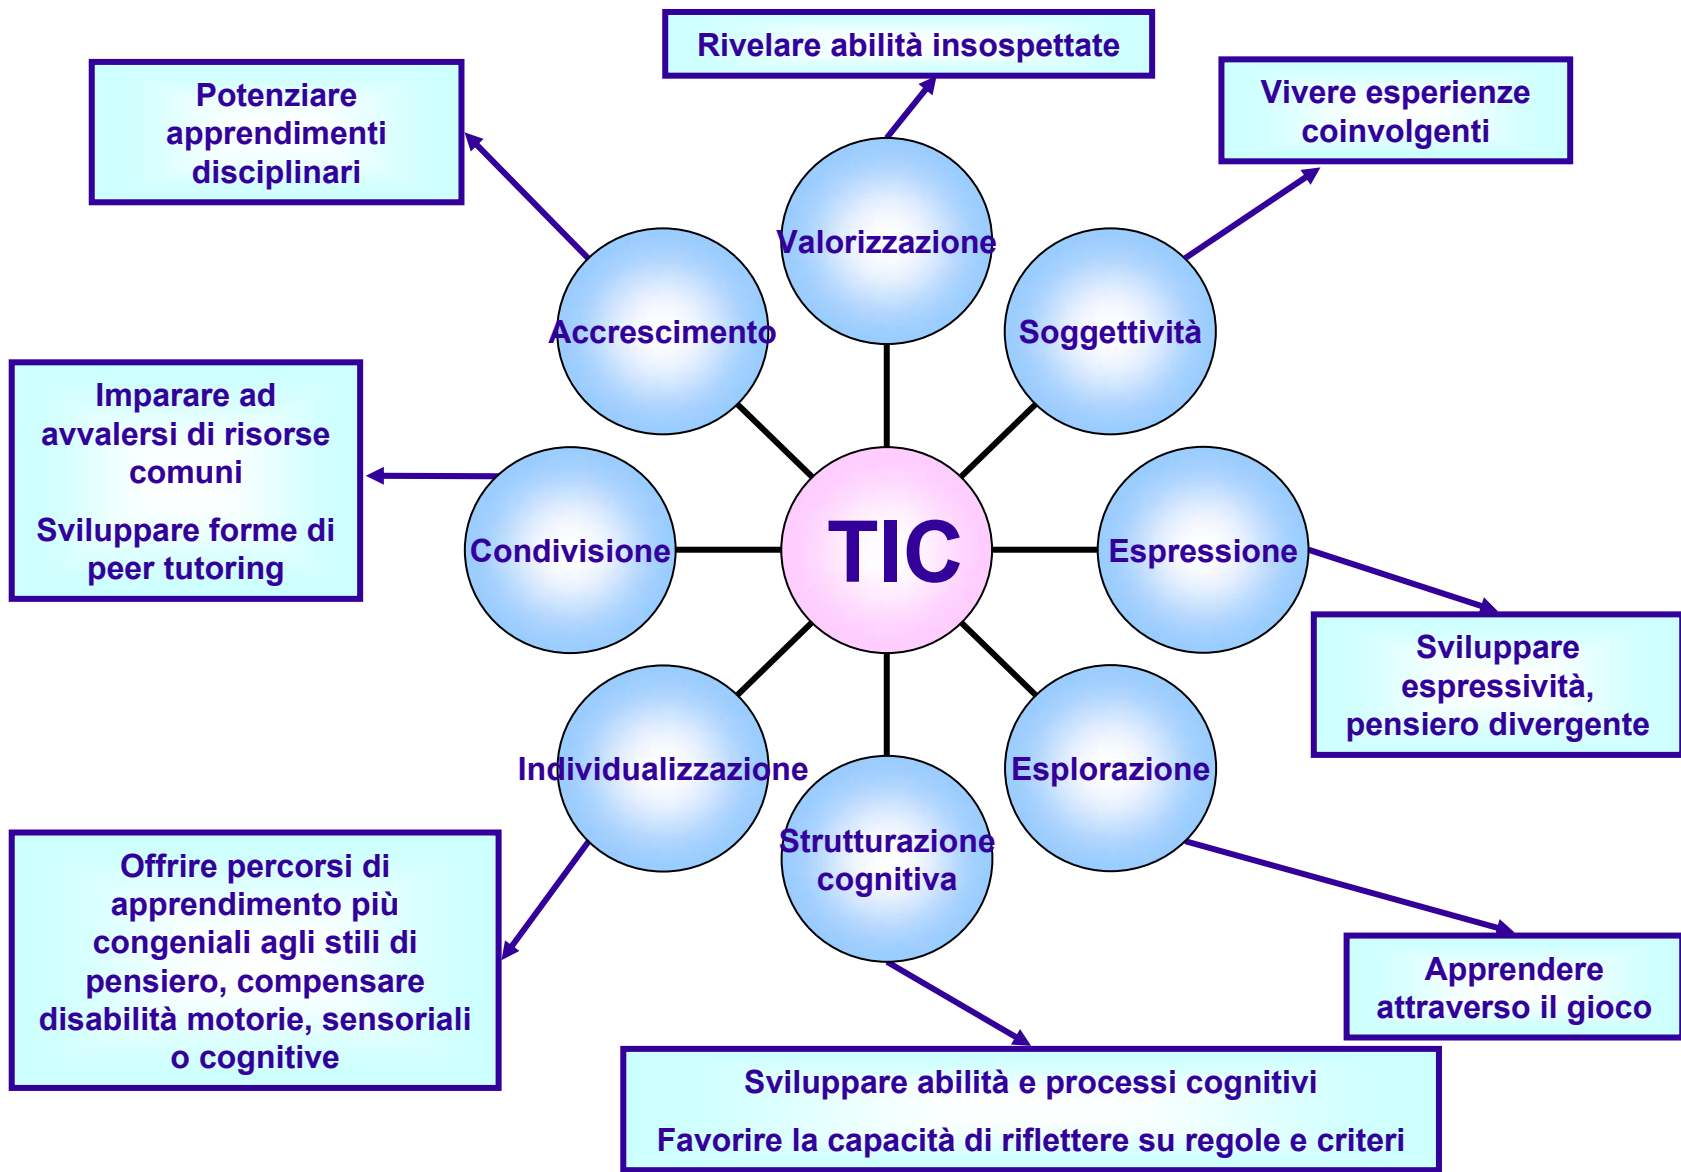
Rivelare abilità insospettate

Potenziare apprendimenti disciplinari

Vivere esperienze coinvolgenti

Valorizzazione

Accrescimento

Soggettività

Imparare ad avvalersi di risorse comuni

Sviluppare forme di peer tutoring

Condivisione

TIC

Espressione

Sviluppare espressività, pensiero divergente

Individualizzazione

Esplorazione

Strutturazione cognitiva

Offrire percorsi di apprendimento più congeniali agli stili di pensiero, compensare disabilità motorie, sensoriali o cognitive

Apprendere attraverso il gioco

Sviluppare abilità e processi cognitivi

Favorire la capacità di riflettere su regole e criteri